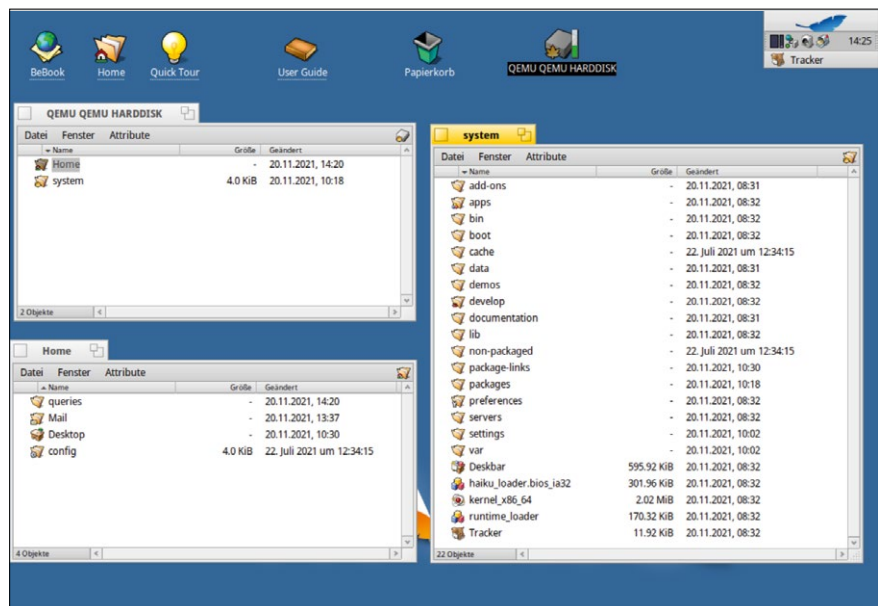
BeBook Home Quick Tour User Guide Papierkorb QEMU QEMU HARDDISK

14:25
Tracker

QEMU QEMU HARDDISK
Datei Fenster Attribute

| Name | Größe | Geändert |
|---|---|---|
| Home | - | 20.11.2021, 14:20 |
| system | 4.0 KiB | 20.11.2021, 10:18 |

2 Objekte

Home
Datei Fenster Attribute

| Name | Größe | Geändert |
|---|---|---|
| queries | - | 20.11.2021, 14:20 |
| Mail | - | 20.11.2021, 13:37 |
| Desktop | - | 20.11.2021, 10:30 |
| config | 4.0 KiB | 22. Juli 2021 um 12:34:15 |

4 Objekte

system
Datei Fenster Attribute

| Name | Größe | Geändert |
|---|---|---|
| add-ons | - | 20.11.2021, 08:31 |
| apps | - | 20.11.2021, 08:32 |
| bin | - | 20.11.2021, 08:32 |
| boot | - | 20.11.2021, 08:32 |
| cache | - | 22. Juli 2021 um 12:34:15 |
| data | - | 20.11.2021, 08:31 |
| demos | - | 20.11.2021, 08:32 |
| develop | - | 20.11.2021, 08:32 |
| documentation | - | 20.11.2021, 08:31 |
| lib | - | 20.11.2021, 08:32 |
| non-packaged | - | 22. Juli 2021 um 12:34:15 |
| package-links | - | 20.11.2021, 10:30 |
| packages | - | 20.11.2021, 10:18 |
| preferences | - | 20.11.2021, 08:32 |
| servers | - | 20.11.2021, 08:32 |
| settings | - | 20.11.2021, 10:02 |
| var | - | 20.11.2021, 10:02 |
| Deskbar | 595.92 KiB | 20.11.2021, 08:32 |
| haiku_loader.bios_ia32 | 301.96 KiB | 20.11.2021, 08:32 |
| kernel_x86_64 | 2.02 MiB | 20.11.2021, 08:32 |
| runtime_loader | 170.32 KiB | 20.11.2021, 08:32 |
| Tracker | 11.92 KiB | 20.11.2021, 08:32 |

22 Objekte